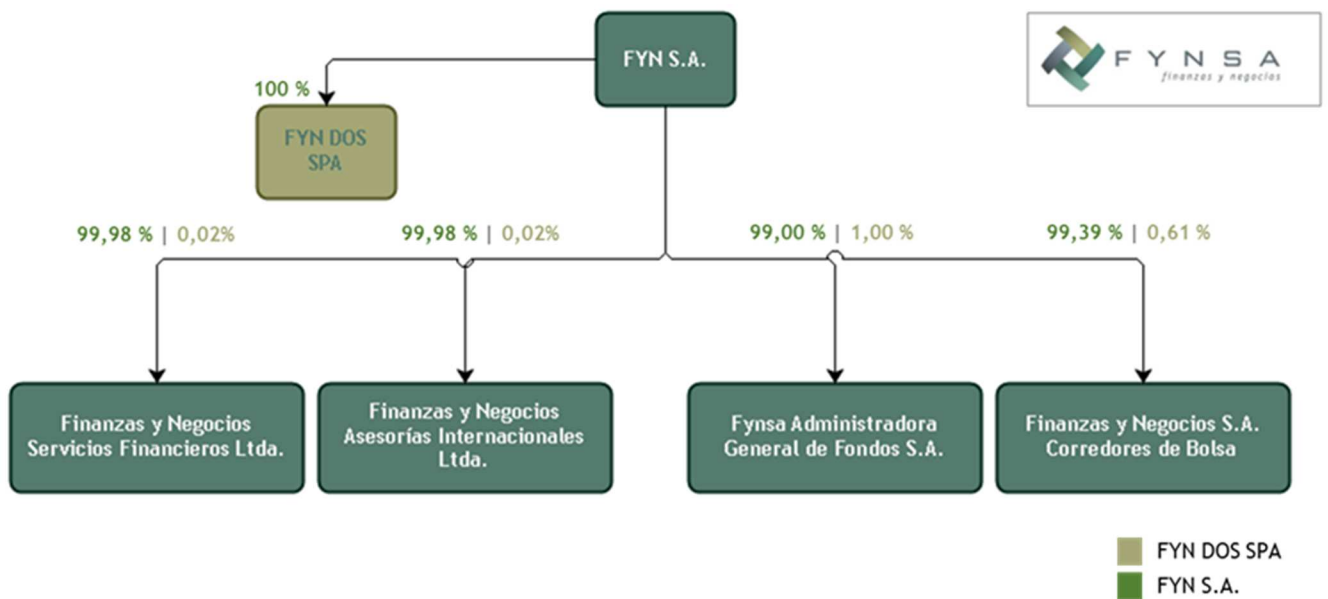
FYN S.A.

FYNSA finanzas y negocios

100 %

FYN DOS SPA

99,98 % | 0,02%

99,98 % | 0,02%

99,00 % | 1,00 %

99,39 % | 0,61 %

Finanzas y Negocios Servicios Financieros Ltda.

Finanzas y Negocios Asesorías Internacionales Ltda.

Fynsa Administradora General de Fondos S.A.

Finanzas y Negocios S.A. Corredores de Bolsa

FYN DOS SPA

FYN S.A.